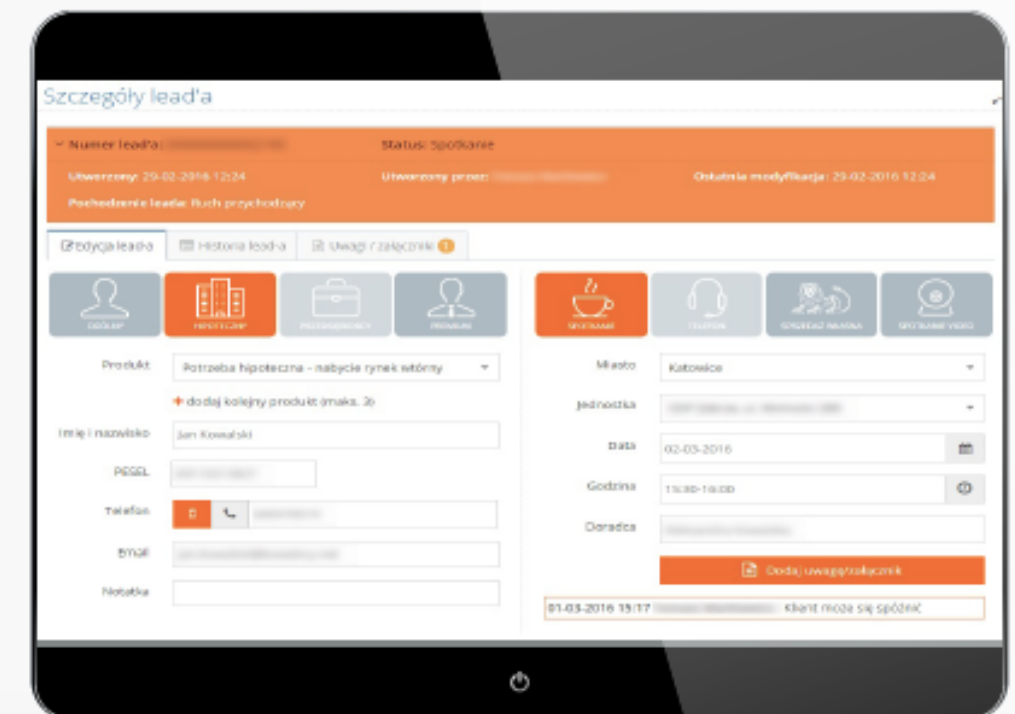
Szczegóły lead'a

Numer lead'a: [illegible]
Status: Spotkanie
Utworzony: 29-02-2016 12:24
Utworzony przez: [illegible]
Ostatnia modyfikacja: 29-02-2016 12:24
Pochodzenie leada: Ruch przychodzący

Edycja lead'a
Historia lead-a
Uwagi / załączniki 1

OSOBY
HIPOTECZNY
PRZEDSIĘBIORCY
PREMIUM

Produkt
Potrzeba hipoteczna - nabycie rynek wtórny
+ dodaj kolejny produkt (maks. 3)
Imię i nazwisko
Jan Kowalski
PESEL
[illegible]
Telefon
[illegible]
Email
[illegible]
Notatka

SPOTKANIE
TELEFON
SPRZEDAŻ WŁASNA
SPOTKANIE VIDEO

Miasto
Katowice
Jednostka
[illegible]
Data
02-03-2016
Godzina
15:30-16:00
Doradca
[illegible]
Dodaj uwagę/załącznik

01-03-2016 15:17 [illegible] Klient może się spóźnić